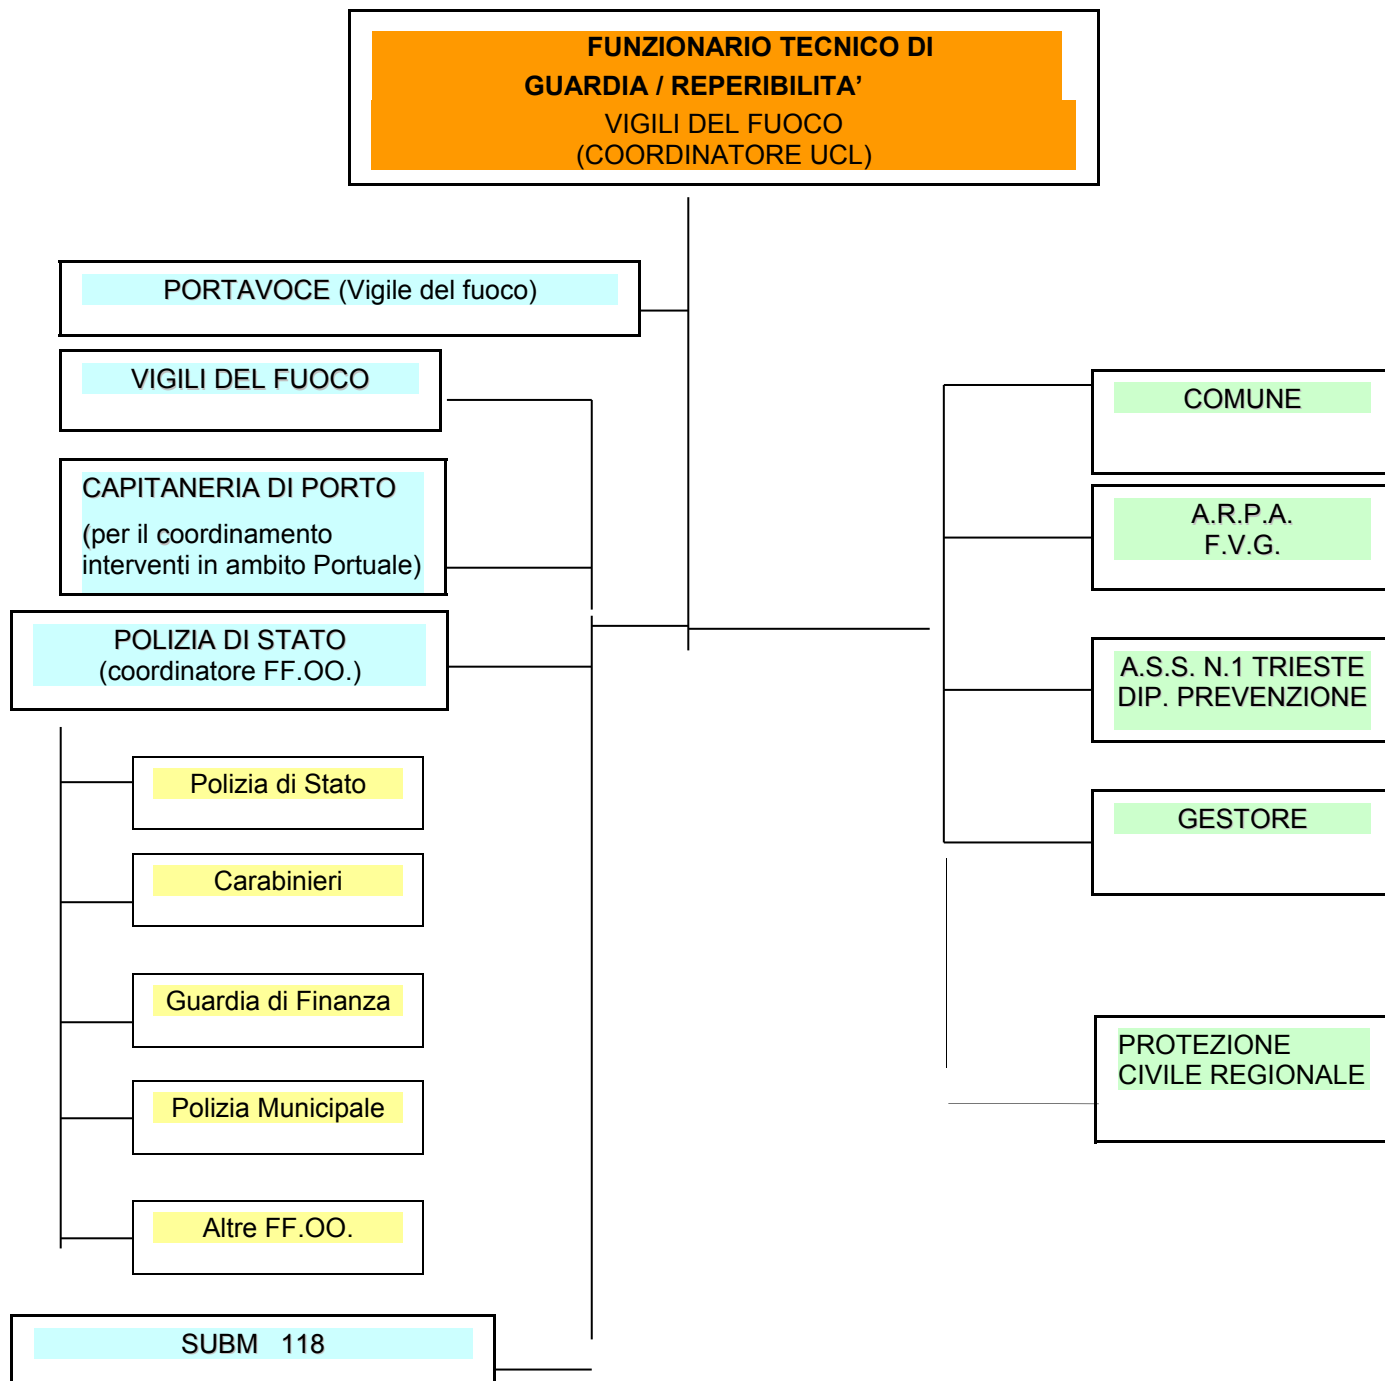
FUNZIONARIO TECNICO DI GUARDIA / REPERIBILITA’
VIGILI DEL FUOCO
(COORDINATORE UCL)

PORTAVOCE (Vigile del fuoco)

VIGILI DEL FUOCO

CAPITANERIA DI PORTO
(per il coordinamento interventi in ambito Portuale)

POLIZIA DI STATO
(coordinatore FF.OO.)

Polizia di Stato

Carabinieri

Guardia di Finanza

Polizia Municipale

Altre FF.OO.

SUBM 118

COMUNE

A.R.P.A.
F.V.G.

A.S.S. N.1 TRIESTE
DIP. PREVENZIONE

GESTORE

PROTEZIONE
CIVILE REGIONALE